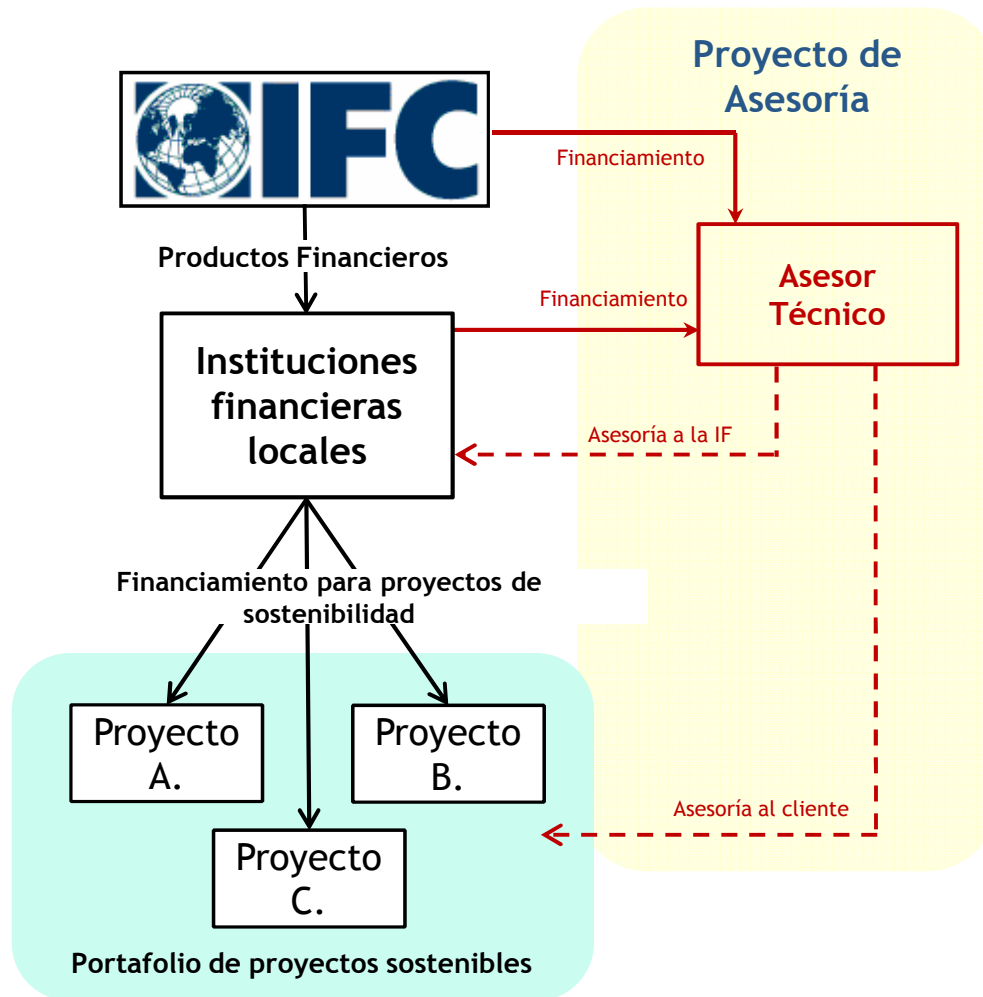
Proyecto de Asesoría

IFC

Financiamiento

Productos Financieros

Asesor Técnico

Financiamiento

Instituciones financieras locales

Asesoría a la IF

Financiamiento para proyectos de sostenibilidad

Proyecto A.

Proyecto B.

Asesoría al cliente

Proyecto C.

Portafolio de proyectos sostenibles